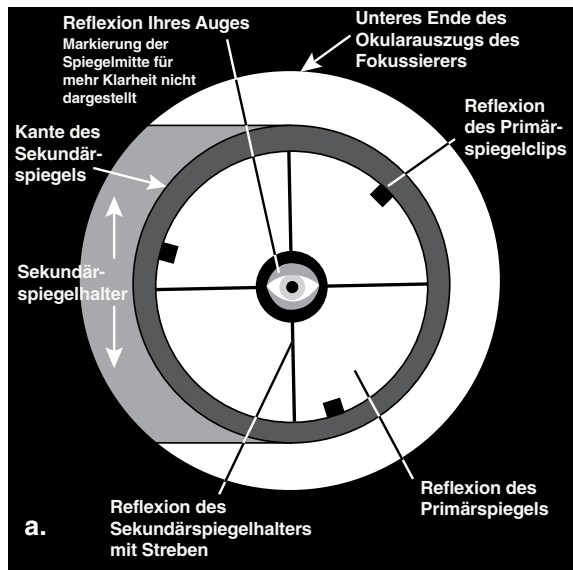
Reflexion Ihres Auges
Markierung der Spiegelmitte für mehr Klarheit nicht dargestellt

Unteres Ende des Okularauszugs des Fokussierers

Kante des Sekundärspiegels

Reflexion des Primärspiegelclips

Sekundärspiegelhalter

Reflexion des Sekundärspiegelhalters mit Streben

Reflexion des Primärspiegels

a.